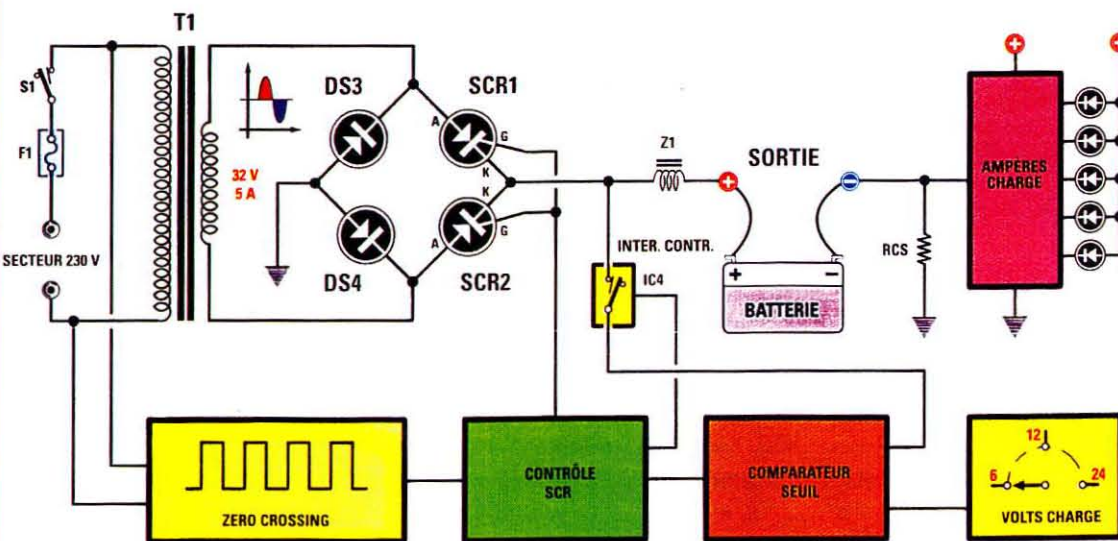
T1

S1

F1

SECTEUR 230 V

32 V
5 A

DS3

DS4

SCR1

SCR2

A
G
K
K
A
G

Z1

SORTIE

INTER. CONTR.

IC4

+
–

BATTERIE

RCS

AMPÈRES CHARGE

ZERO CROSSING

CONTRÔLE SCR

COMPARATEUR SEUIL

12
6
24

VOLTS CHARGE